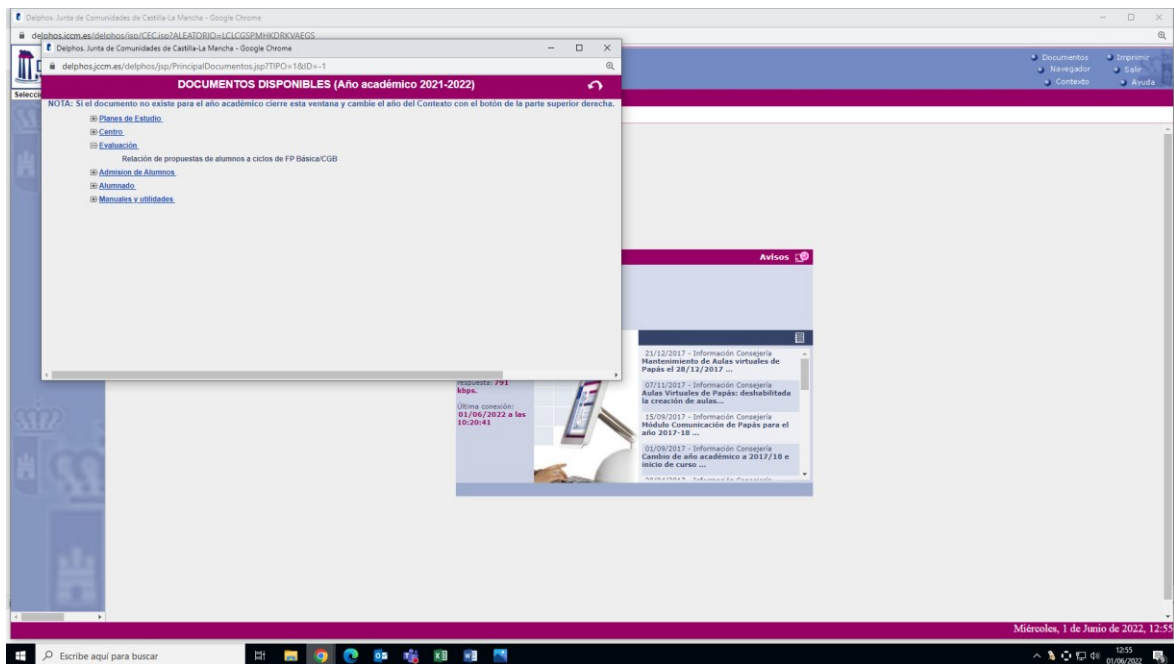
Delphos. Junta de Comunidades de Castilla-La Mancha - Google Chrome

delphos.jccm.es/delphos/jsp/CEC.jsp?ALEATORIO=LCLCGSPMHKDRKVAEGS

Delphos. Junta de Comunidades de Castilla-La Mancha - Google Chrome

delphos.jccm.es/delphos/jsp/PrincipalDocumentos.jsp?TIPO=1&ID=-1

DOCUMENTOS DISPONIBLES (Año académico 2021-2022)

NOTA: Si el documento no existe para el año académico cierre esta ventana y cambie el año del Contexto con el botón de la parte superior derecha.

Planes de Estudio

Centro

Evaluación

Relación de propuestas de alumnos a ciclos de FP Básica/CGB

Admision de Alumnos

Alumnado

Manuales y utilidades

Documentos Imprimir Navegador Salir Contexto Ayuda

Selecci

Avisos

respuesta: 791 kbps.

Última conexión: 01/06/2022 a las 10:20:41

21/12/2017 - Información Consejería
Mantenimiento de Aulas virtuales de Papás el 28/12/2017 ...

07/11/2017 - Información Consejería
Aulas Virtuales de Papás: deshabilitada la creación de aulas...

15/09/2017 - Información Consejería
Módulo Comunicación de Papás para el año 2017-18 ...

01/09/2017 - Información Consejería
Cambio de año académico a 2017/18 e inicio de curso ...

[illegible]

Miércoles, 1 de Junio de 2022, 12:55

Escribe aquí para buscar

12:55
01/06/2022